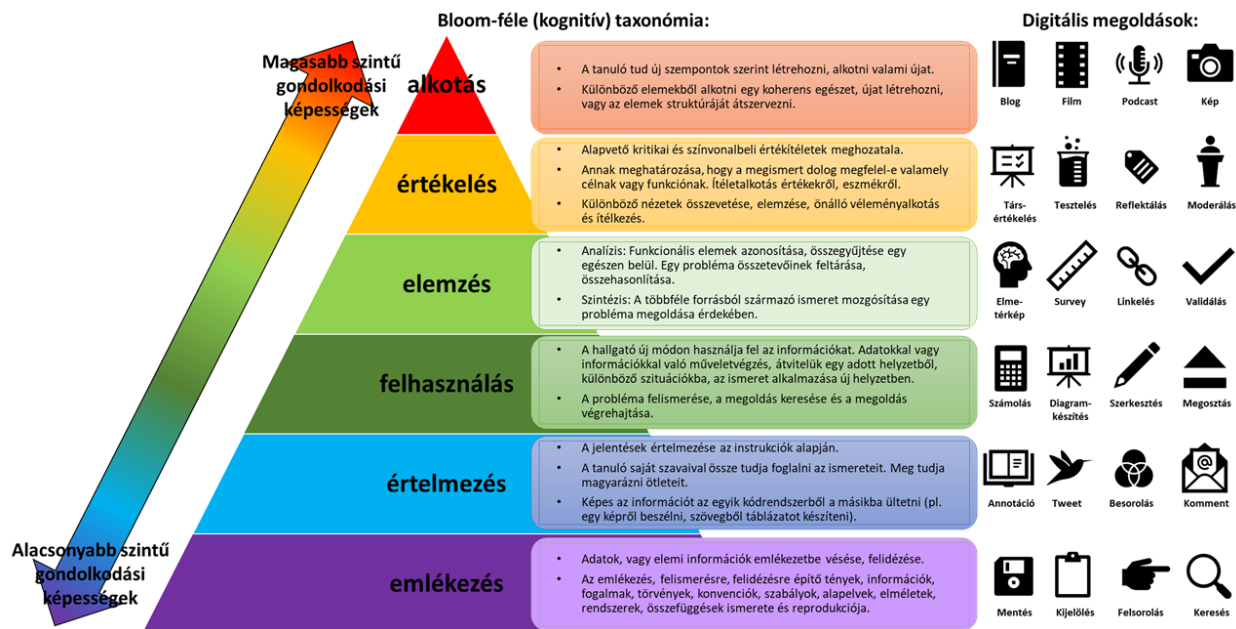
Bloom-féle (kognitív) taxonómia:

Digitális megoldások:

Magasabb szintű gondolkodási képességek

alkotás

• A tanuló tud új szempontok szerint létrehozni, alkotni valami újat.
• Különböző elemekből alkotni egy koherens egészet, újat létrehozni, vagy az elemek struktúráját átszervezni.

Blog
Film
Podcast
Kép

értékelés

• Alapvető kritikai és színvonalbeli értékítéletek meghozatala.
• Annak meghatározása, hogy a megismert dolog megfelel-e valamely célnak vagy funkciónak. Ítéletalkotás értékekről, eszmékről.
• Különböző nézetek összevetése, elemzése, önálló véleményalkotás és ítélkezés.

Társ-értékelés
Tesztelés
Reflektálás
Moderálás

elemzés

• Analízis: Funkcionális elemek azonosítása, összegyűjtése egy egészen belül. Egy probléma összetevőinek feltárása, összehasonlítása.
• Szintézis: A többféle forrásból származó ismeret mozgósítása egy probléma megoldása érdekében.

Elme-térkép
Survey
Linkelés
Validálás

felhasználás

• A hallgató új módon használja fel az információkat. Adatokkal vagy információkkal való műveletvégzés, átvitelük egy adott helyzetből, különböző szituációkba, az ismeret alkalmazása új helyzetben.
• A probléma felismerése, a megoldás keresése és a megoldás végrehajtása.

Számolás
Diagram-készítés
Szerkesztés
Megosztás

értelmezés

• A jelentések értelmezése az instrukciók alapján.
• A tanuló saját szavaival össze tudja foglalni az ismereteit. Meg tudja magyarázni ötleteit.
• Képes az információt az egyik kódrendszerből a másikba ültetni (pl. egy képről beszélni, szövegből táblázatot készíteni).

Annotáció
Tweet
Besorolás
Komment

Alacsonyabb szintű gondolkodási képességek

emlékezés

• Adatok, vagy elemi információk emlékezetbe vésése, felidézése.
• Az emlékezés, felismerésre, felidézésre építő tények, információk, fogalmak, törvények, konvenciók, szabályok, alapelvek, elméletek, rendszerek, összefüggések ismerete és reprodukciója.

Mentés
Kijelölés
Felsorolás
Keresés